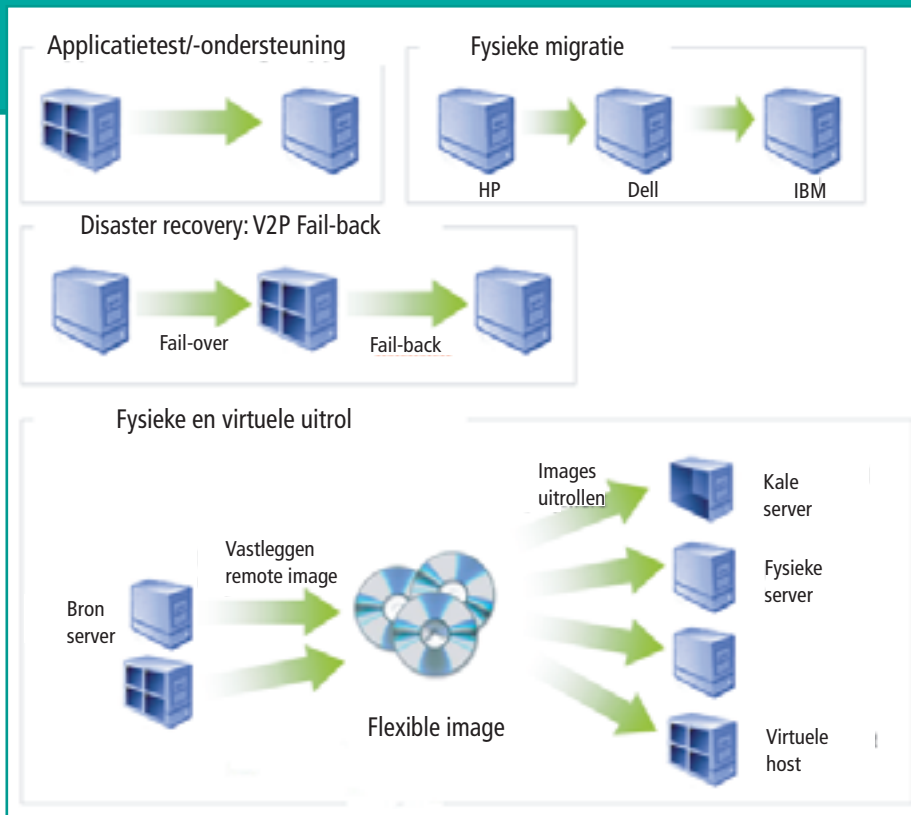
Applicatietest/-ondersteuning

Fysieke migratie

HP

Dell

IBM

Disaster recovery: V2P Fail-back

Fail-over

Fail-back

Fysieke en virtuele uitrol

Bron server

Vastleggen remote image

Images uitrollen

Kale server

Fysieke server

Flexible image

Virtuele host